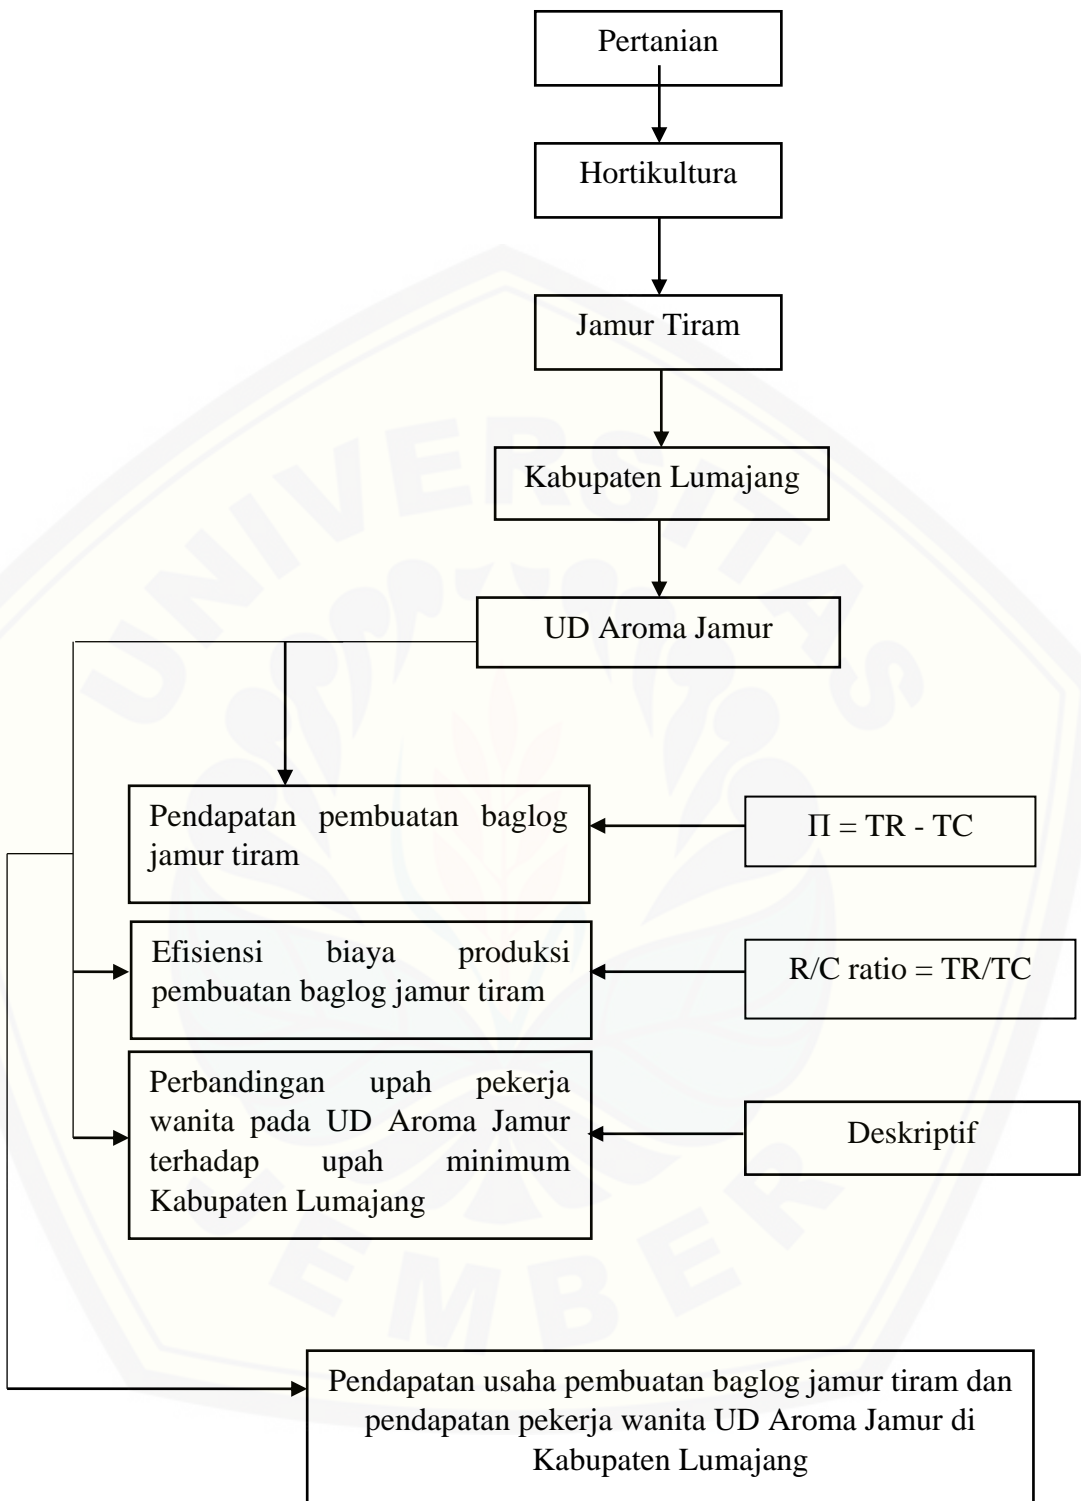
Pertanian

Hortikultura

Jamur Tiram

Kabupaten Lumajang

UD Aroma Jamur

Pendapatan pembuatan baglog jamur tiram

$\Pi$ = TR - TC

Efisiensi biaya produksi pembuatan baglog jamur tiram

R/C ratio = TR/TC

Perbandingan upah pekerja wanita pada UD Aroma Jamur terhadap upah minimum Kabupaten Lumajang

Deskriptif

Pendapatan usaha pembuatan baglog jamur tiram dan pendapatan pekerja wanita UD Aroma Jamur di Kabupaten Lumajang